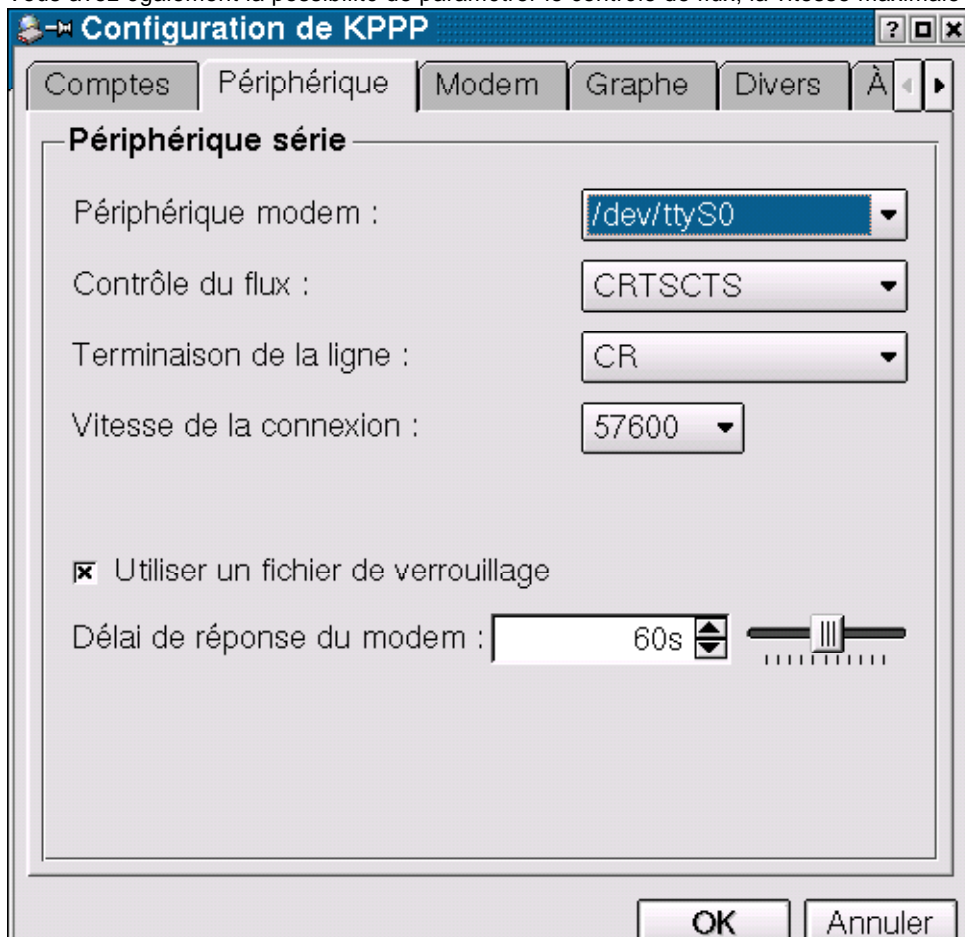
Vous avez également la possibilité de paramétrer le contrôle de flux, la vitesse maximale

Configuration de KPPP

?

Comptes | Périphérique | Modem | Graphe | Divers | À

Périphérique série

Périphérique modem : /dev/ttyS0

Contrôle du flux : CRTSCTS

Terminaison de la ligne : CR

Vitesse de la connexion : 57600

Utiliser un fichier de verrouillage

Délai de réponse du modem : 60s

OK

Annuler